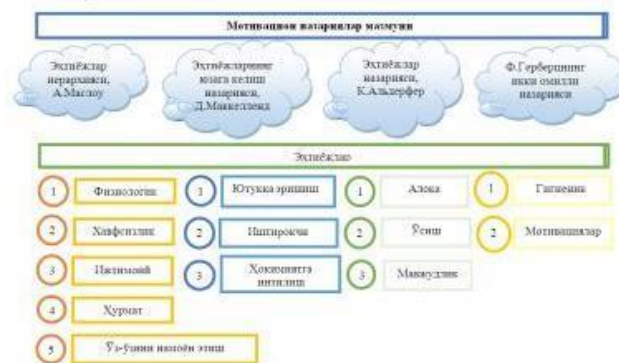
Мотивацион назариялар мазмуни

Эхтиёжлар иерархияси, А.Маслоу

Эхтиёжларнинг юзага келиш назарияси, Д.Макклелланд

Эхтиёжлар назарияси, К.Альдерфер

Ф.Герцбергнинг икки омилли назарияси

Эхтиёжлар

1 Физиологик
2 Хавфсизлик
3 Ижтимоий
4 Хурмат
5 Ўз-ўзини намоён этиш

1 Ютуққа эришиш
2 Иштирокчи
3 Хокимиятга интилиш

1 Алоқа
2 Ўсиш
3 Мавжудлик

1 Гигиена
2 Мотивациялар